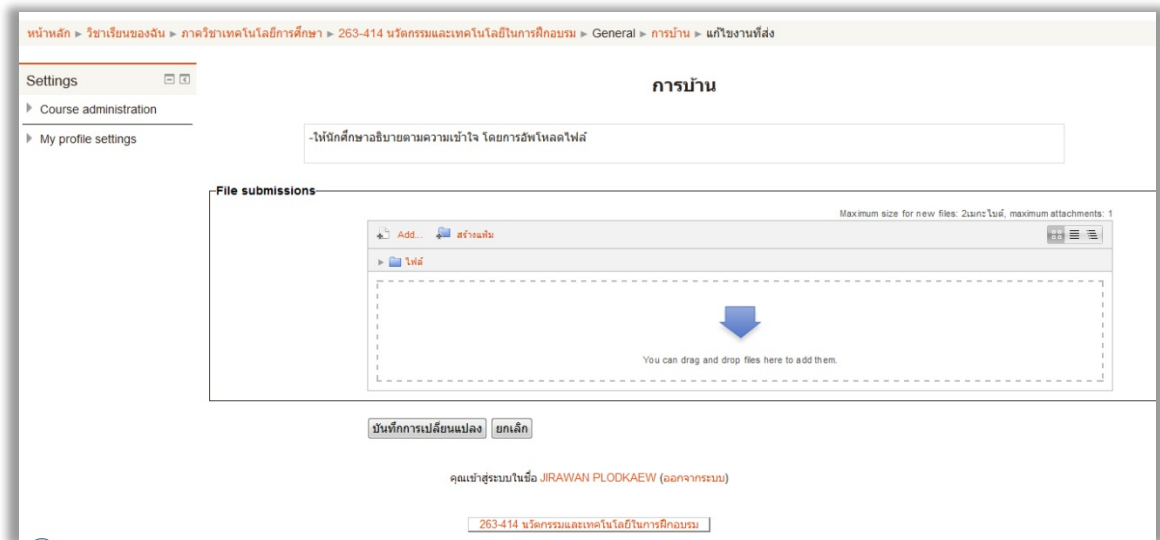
หน้าหลัก ► วิชาเรียนของฉัน ► ภาควิชาเทคโนโลยีการศึกษา ► 263-414 นวัตกรรมและเทคโนโลยีในการฝึกอบรม ► General ► การบ้าน ► แก้ไขงานที่ส่ง

Settings

Course administration

My profile settings

การบ้าน

-ให้นักศึกษาอธิบายตามความเข้าใจ โดยการอัพโหลดไฟล์

File submissions

Maximum size for new files: 2เมกะไบต์, maximum attachments: 1

Add... สร้างแฟ้ม

ไฟล์

You can drag and drop files here to add them.

บันทึกการเปลี่ยนแปลง ยกเลิก

คุณเข้าสู่ระบบในชื่อ JIRAWAN PLODKAEW (ออกจากระบบ)

263-414 นวัตกรรมและเทคโนโลยีในการฝึกอบรม